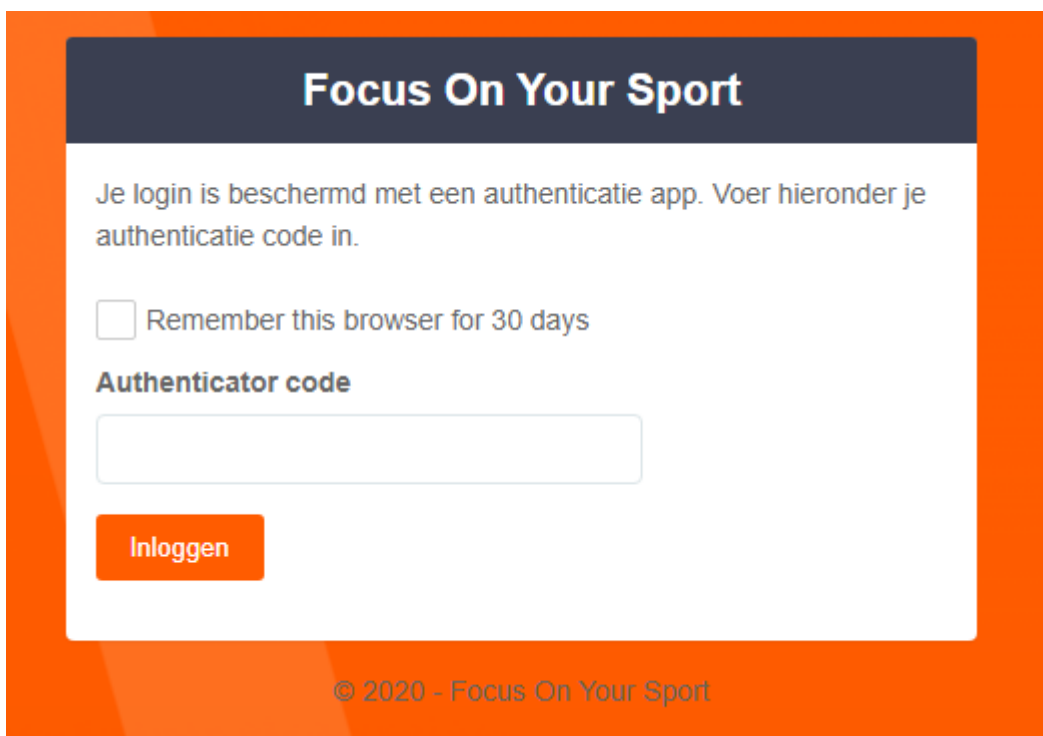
Focus On Your Sport

Je login is beschermd met een authenticatie app. Voer hieronder je authenticatie code in.

Remember this browser for 30 days

Authenticator code

Inloggen

© 2020 - Focus On Your Sport